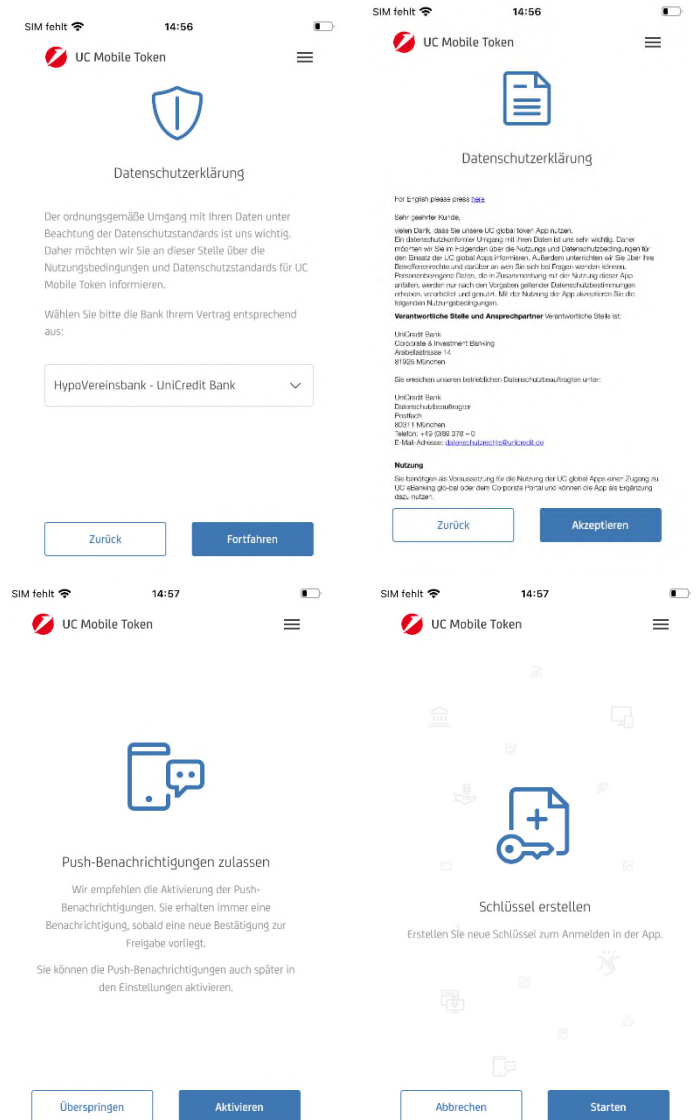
SIM fehlt 14:56

UC Mobile Token

Datenschutzerklärung

Der ordnungsgemäße Umgang mit Ihren Daten unter Beachtung der Datenschutzstandards ist uns wichtig. Daher möchten wir Sie an dieser Stelle über die Nutzungsbedingungen und Datenschutzstandards für UC Mobile Token informieren.

Wählen Sie bitte die Bank Ihrem Vertrag entsprechend aus:

HypoVereinsbank - UniCredit Bank

Zurück

Fortfahren

SIM fehlt 14:56

UC Mobile Token

Datenschutzerklärung

For English please press here

Sehr geehrter Kunde,

vielen Dank, dass Sie unsere UC global token App nutzen. Ein datenschutzkonformer Umgang mit Ihren Daten ist uns sehr wichtig. Daher möchten wir Sie im Folgenden über die Nutzungs und Datenschutzbedingungen für den Einsatz der UC global Apps informieren. Außerdem unterrichten wir Sie über Ihre Betroffenenrechte und darüber an wen Sie sich bei Fragen wenden können. Personenbezogene Daten, die in Zusammenhang mit der Nutzung dieser App anfallen, werden nur nach den Vorgaben geltender Datenschutzbestimmungen erhoben, verarbeitet und genutzt. Mit der Nutzung der App akzeptieren Sie die folgenden Nutzungsbedingungen.

Verantwortliche Stelle und Ansprechpartner Verantwortliche Stelle ist:

UniCredit Bank
Corporate & Investment Banking
Arabellastrasse 14
81925 München

Sie erreichen unseren betrieblichen Datenschutzbeauftragten unter:

UniCredit Bank
Datenschutzbeauftragter
Postfach
80311 München
Telefon: +49 (0)89 378 - 0
E-Mail-Adresse: datenschutzrechte@unicredit.de

Nutzung

Sie benötigen als Voraussetzung für die Nutzung der UC global Apps einen Zugang zu UC eBanking glo-bal oder dem Corporate Portal und können die App als Ergänzung dazu nutzen.

Zurück

Akzeptieren

SIM fehlt 14:57

UC Mobile Token

Push-Benachrichtigungen zulassen

Wir empfehlen die Aktivierung der Push-Benachrichtigungen. Sie erhalten immer eine Benachrichtigung, sobald eine neue Bestätigung zur Freigabe vorliegt.

Sie können die Push-Benachrichtigungen auch später in den Einstellungen aktivieren.

Überspringen

Aktivieren

SIM fehlt 14:57

UC Mobile Token

Schlüssel erstellen

Erstellen Sie neue Schlüssel zum Anmelden in der App.

Abbrechen

Starten